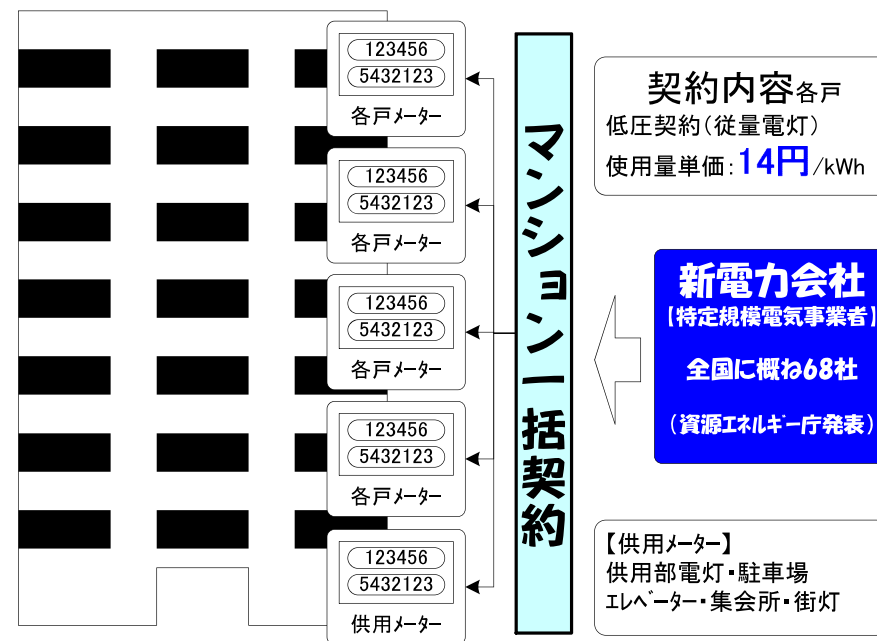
123456
5432123
各戸メーター

123456
5432123
各戸メーター

123456
5432123
各戸メーター

123456
5432123
各戸メーター

123456
5432123
供用メーター

マンション一括契約

契約内容各戸
低圧契約（従量電灯）
使用量単価：14円/kWh

新電力会社
【特定規模電気事業者】
全国に概ね68社
（資源エネルギー庁発表）

【供用メーター】
供用部電灯・駐車場
エレベーター・集会所・街灯